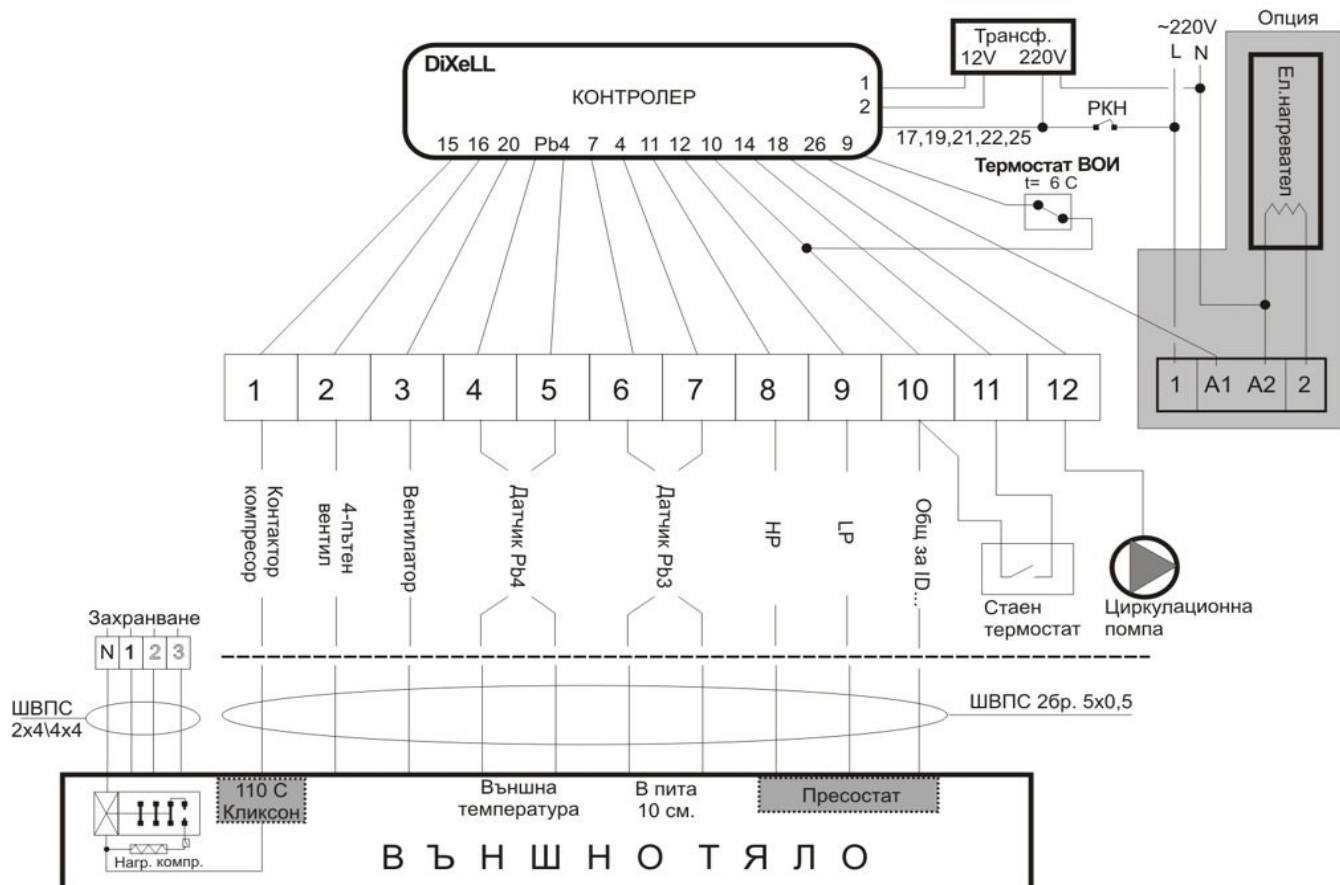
DiXeLL
КОНТРОЛЕР
1
2
15 16 20 Pb4 7 4 11 12 10 14 18 26 9
Трансф.
12V 220V
17,19,21,22,25
РКН
~220V
L N
Опция
Ел.нагревател
Термостат ВОИ
t= 6 C

| 1 | 2 | 3 | 4 | 5 | 6 | 7 | 8 | 9 | 10 | 11 | 12 |
|---|---|---|---|---|---|---|---|---|---|---|---|

| 1 | A1 | A2 | 2 |
|---|---|---|---|

Контактор компресор
4-пътен вентил
Вентилатор
Датчик Pb4
Датчик Pb3
HP
LP
Общ за ID...
Стаен термостат
Циркулационна помпа

Захранване
N 1 2 3
ШВПС 2х4\4х4
ШВПС 2бр. 5х0,5

110 C Кликсон
Външна температура
В пита 10 см.
Пресостат
Нагр. компр.
В Ъ Н Ш Н О Т Я Л О